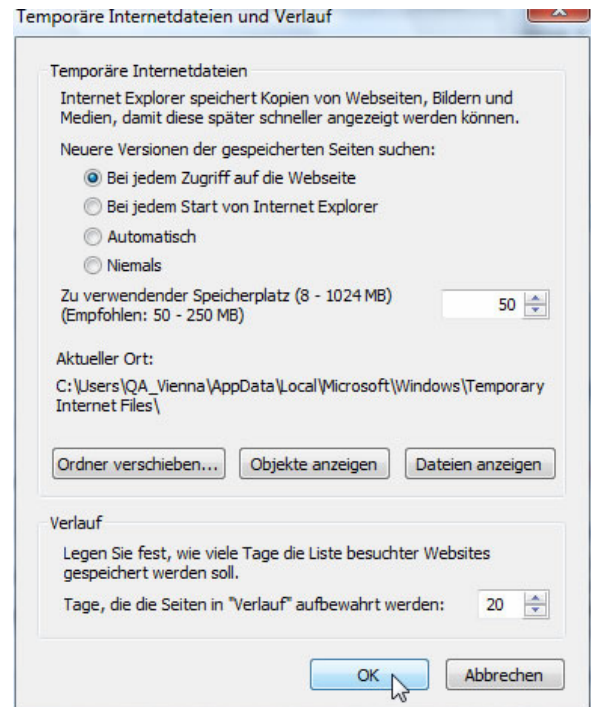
Temporäre Internetdateien und Verlauf

Temporäre Internetdateien

Internet Explorer speichert Kopien von Webseiten, Bildern und Medien, damit diese später schneller angezeigt werden können.

Neuere Versionen der gespeicherten Seiten suchen:

Bei jedem Zugriff auf die Webseite

Bei jedem Start von Internet Explorer

Automatisch

Niemals

Zu verwendender Speicherplatz (8 - 1024 MB) (Empfohlen: 50 - 250 MB)

50

Aktueller Ort:

C:\Users\QA_Vienna\AppData\Local\Microsoft\Windows\Temporary Internet Files\

Ordner verschieben...

Objekte anzeigen

Dateien anzeigen

Verlauf

Legen Sie fest, wie viele Tage die Liste besuchter Websites gespeichert werden soll.

Tage, die die Seiten in "Verlauf" aufbewahrt werden:

20

OK

Abbrechen